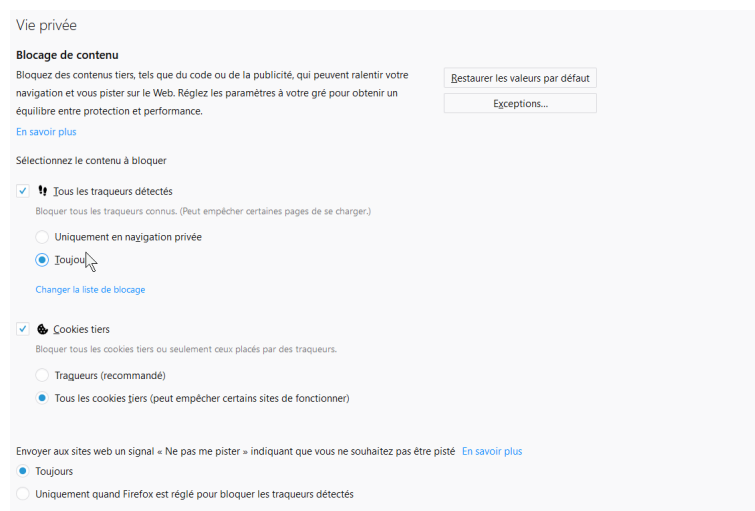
Vie privée

Blocage de contenu

Bloquez des contenus tiers, tels que du code ou de la publicité, qui peuvent ralentir votre navigation et vous pister sur le Web. Réglez les paramètres à votre gré pour obtenir un équilibre entre protection et performance.

Restaurer les valeurs par défaut

Exceptions…

En savoir plus

Sélectionnez le contenu à bloquer

Tous les traqueurs détectés

Bloquer tous les traqueurs connus. (Peut empêcher certaines pages de se charger.)

Uniquement en navigation privée

Toujou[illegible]

Changer la liste de blocage

Cookies tiers

Bloquer tous les cookies tiers ou seulement ceux placés par des traqueurs.

Traqueurs (recommandé)

Tous les cookies tiers (peut empêcher certains sites de fonctionner)

Envoyer aux sites web un signal « Ne pas me pister » indiquant que vous ne souhaitez pas être pisté En savoir plus

Toujours

Uniquement quand Firefox est réglé pour bloquer les traqueurs détectés